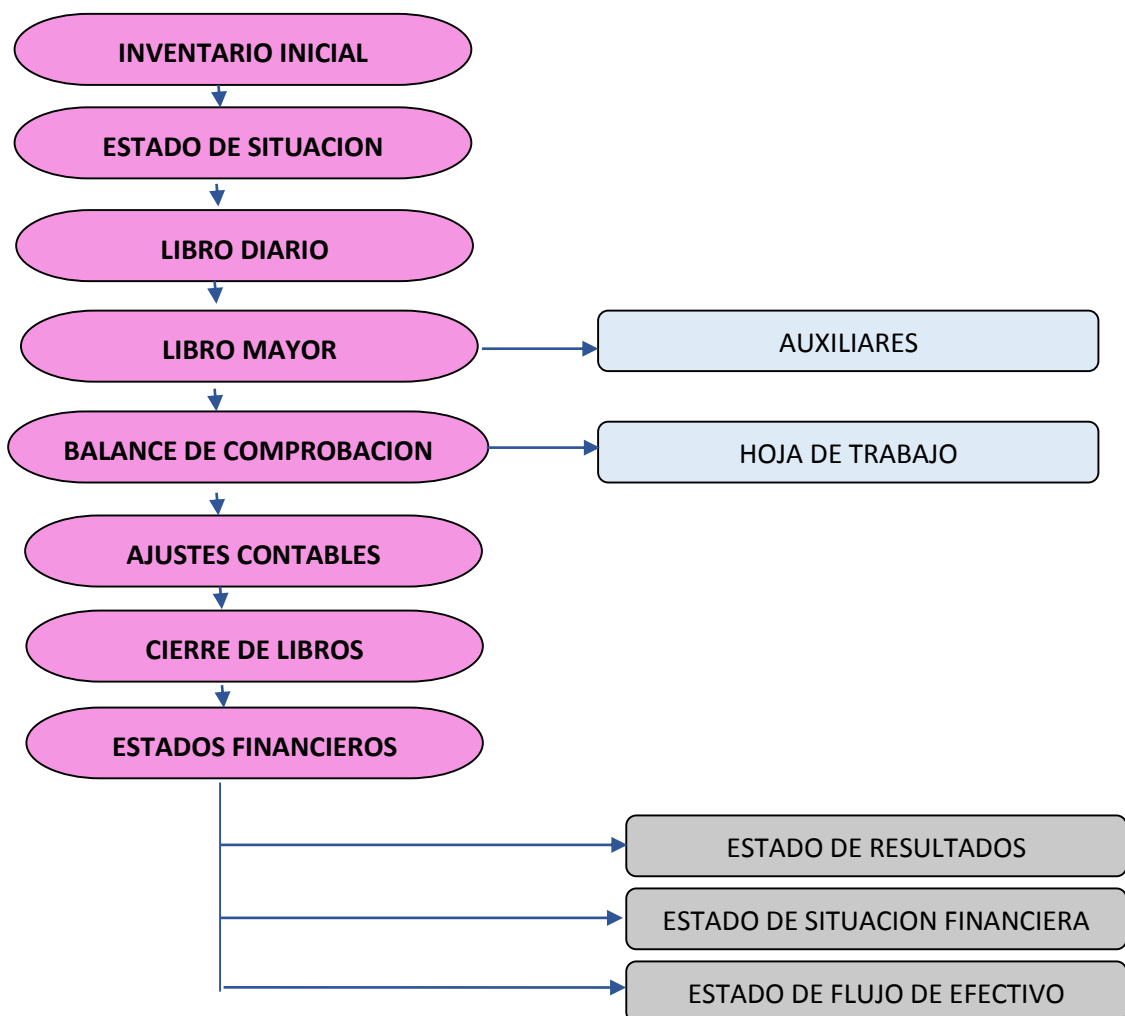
INVENTARIO INICIAL

ESTADO DE SITUACION

LIBRO DIARIO

LIBRO MAYOR

AUXILIARES

BALANCE DE COMPROBACION

HOJA DE TRABAJO

AJUSTES CONTABLES

CIERRE DE LIBROS

ESTADOS FINANCIEROS

ESTADO DE RESULTADOS

ESTADO DE SITUACION FINANCIERA

ESTADO DE FLUJO DE EFECTIVO